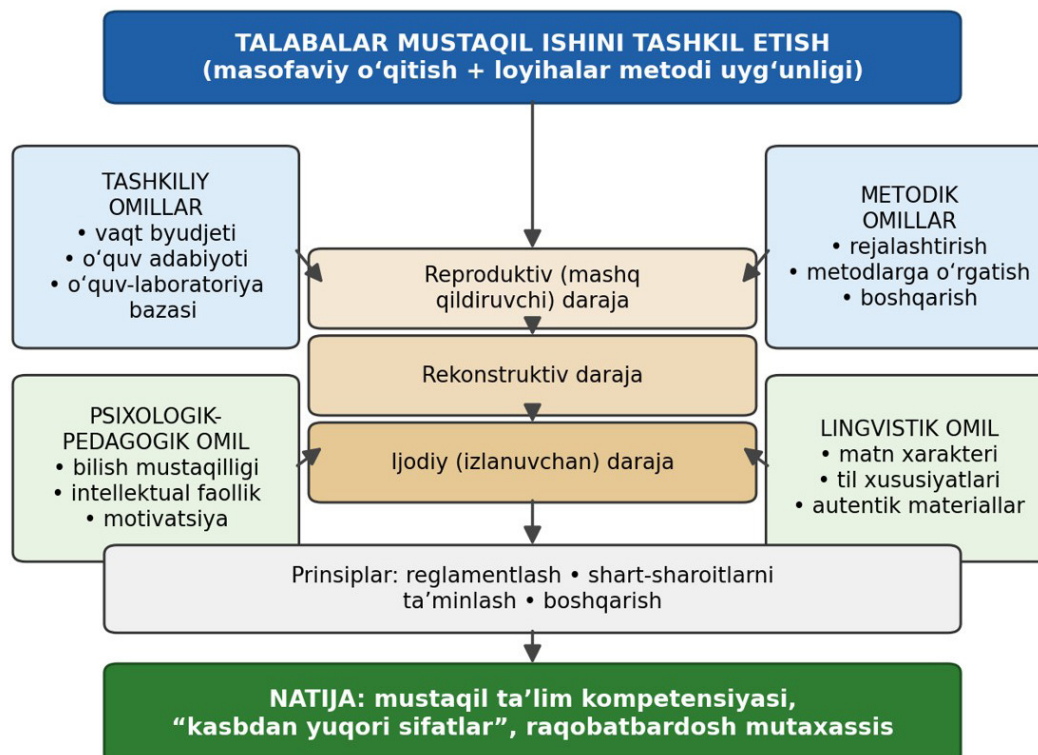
TALABALAR MUSTAQIL ISHINI TASHKIL ETISH
(masofaviy o‘qitish + loyihalar metodi uyg‘unligi)

TASHKILIY OMILLAR
• vaqt byudjeti
• o‘quv adabiyoti
• o‘quv-laboratoriya bazasi

METODIK OMILLAR
• rejalashtirish
• metodlarga o‘rgatish
• boshqarish

Reproduktiv (mashq qildiruvchi) daraja

Rekonstruktiv daraja

Ijodiy (izlanuvchan) daraja

PSIXOLOGIK-PEDAGOGIK OMIL
• bilish mustaqilligi
• intellektual faollik
• motivatsiya

LINGVISTIK OMIL
• matn xarakteri
• til xususiyatlari
• autentik materiallar

Prinsiplar: reglamentlash • shart-sharoitlarni ta’minlash • boshqarish

NATIJA: mustaqil ta’lim kompetensiyasi, “kasbdan yuqori sifatlar”, raqobatbardosh mutaxassis